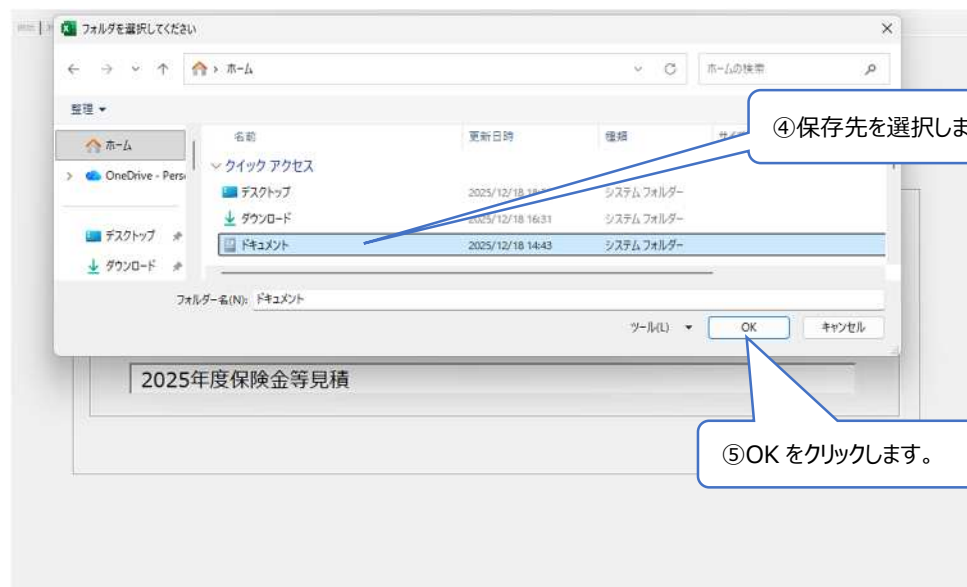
フォルダを選択してください

ホーム > ホーム

ホームの検索

整理

ホーム
OneDrive - Pers
デスクトップ
ダウンロード

名前 | 更新日時 | 種類 | サイズ

クイック アクセス

| 名前 | 更新日時 | 種類 |
|---|---|---|
| デスクトップ | 2025/12/18 18:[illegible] | システム フォルダー |
| ダウンロード | 2025/12/18 16:31 | システム フォルダー |
| ドキュメント | 2025/12/18 14:43 | システム フォルダー |

④保存先を選択しま

フォルダー名(N): ドキュメント

ツール(L)
OK
キャンセル

2025年度保険金等見積

⑤OK をクリックします。